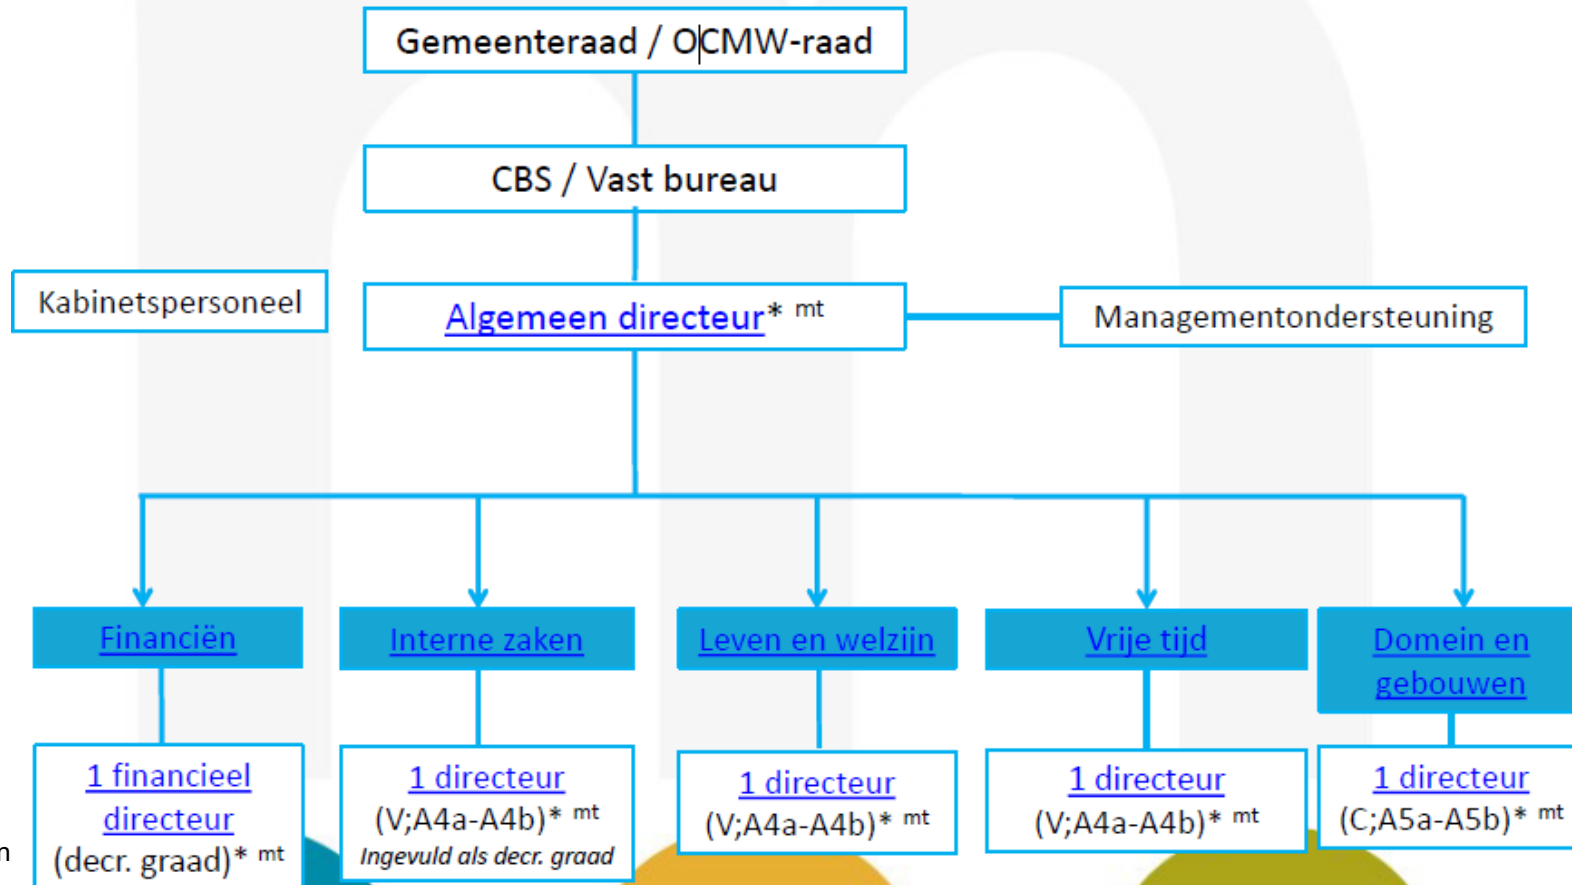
Gemeenteraad / OCMW-raad

CBS / Vast bureau

Kabinetspersoneel

Algemeen directeur* $^{mt}$

Managementondersteuning

Financiën

Interne zaken

Leven en welzijn

Vrije tijd

Domein en gebouwen

1 financieel directeur (decr. graad)* $^{mt}$

1 directeur (V;A4a-A4b)* $^{mt}$ Ingevuld als decr. graad

1 directeur (V;A4a-A4b)* $^{mt}$

1 directeur (V;A4a-A4b)* $^{mt}$

1 directeur (C;A5a-A5b)* $^{mt}$

n